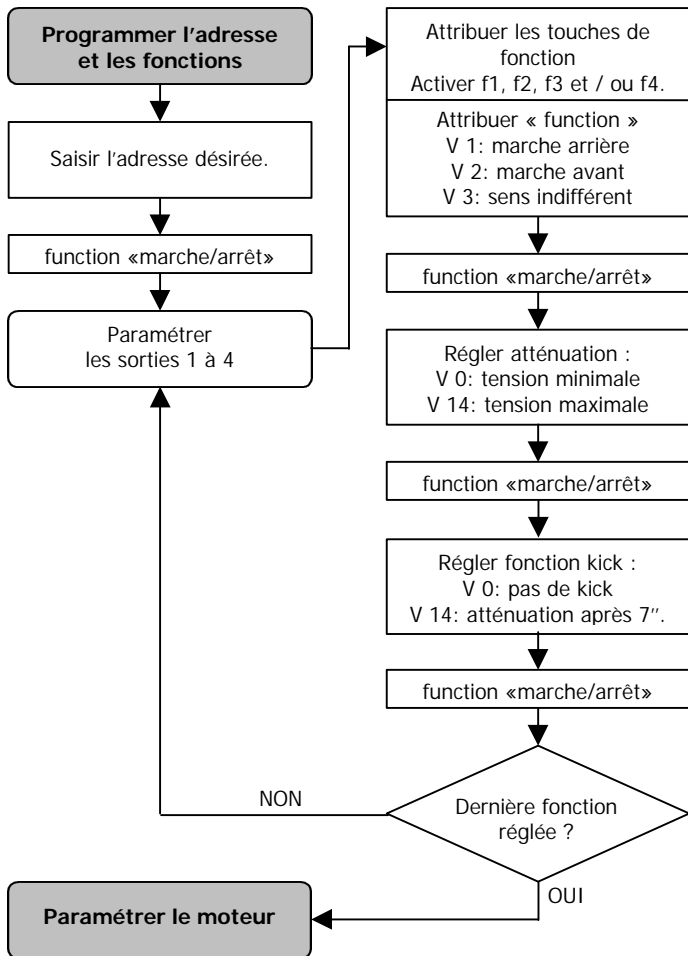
Programmer l'adresse et les fonctions

Saisir l'adresse désirée.

function «marche/arrêt»

Paramétrer les sorties 1 à 4

Attribuer les touches de fonction
Activer f1, f2, f3 et / ou f4.

Attribuer « function »
V 1: marche arrière
V 2: marche avant
V 3: sens indifférent

function «marche/arrêt»

Régler atténuation :
V 0: tension minimale
V 14: tension maximale

function «marche/arrêt»

Régler fonction kick :
V 0: pas de kick
V 14: atténuation après 7''.

function «marche/arrêt»

Dernière fonction réglée ?

NON

OUI

Paramétrer le moteur